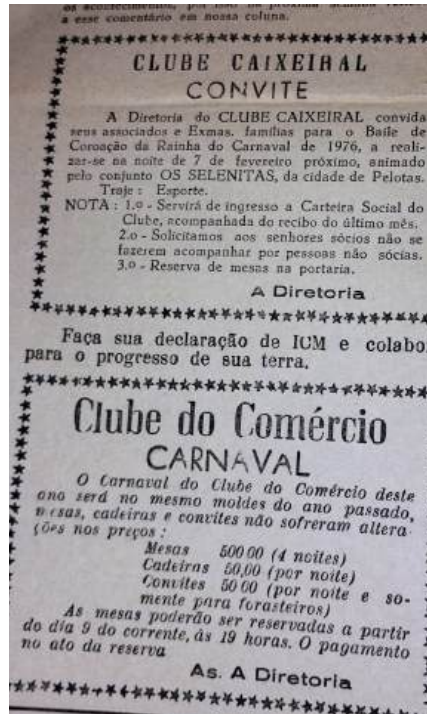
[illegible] a esse comentário em nossa coluna.

CLUBE CAIXEIRAL
CONVITE

A Diretoria do CLUBE CAIXEIRAL convida seus associados e Exmas. famílias para o Baile de Coroação da Rainha do Carnaval de 1976, a realizar-se na noite de 7 de fevereiro próximo, animado pelo conjunto OS SELENITAS, da cidade de Pelotas.
Traje: Esporte.
NOTA: 1.o - Servirá de ingresso a Carteira Social do Clube, acompanhada do recibo do último mês.
2.o - Solicitamos aos senhores sócios não se fazerem acompanhar por pessoas não sócias.
3.o - Reserva de mesas na portaria.

A Diretoria

Faça sua declaração de ICM e colabo para o progresso de sua terra.

Clube do Comércio
CARNAVAL

O Carnaval do Clube do Comércio deste ano será no mesmo moldes do ano passado, mesas, cadeiras e convites não sofreram alterações nos preços:
Mesas 500,00 (4 noites)
Cadeiras 50,00 (por noite)
Convites 50,00 (por noite e somente para forasteiros)
As mesas poderão ser reservadas a partir do dia 9 do corrente, às 19 horas. O pagamento no ato da reserva

As. A Diretoria